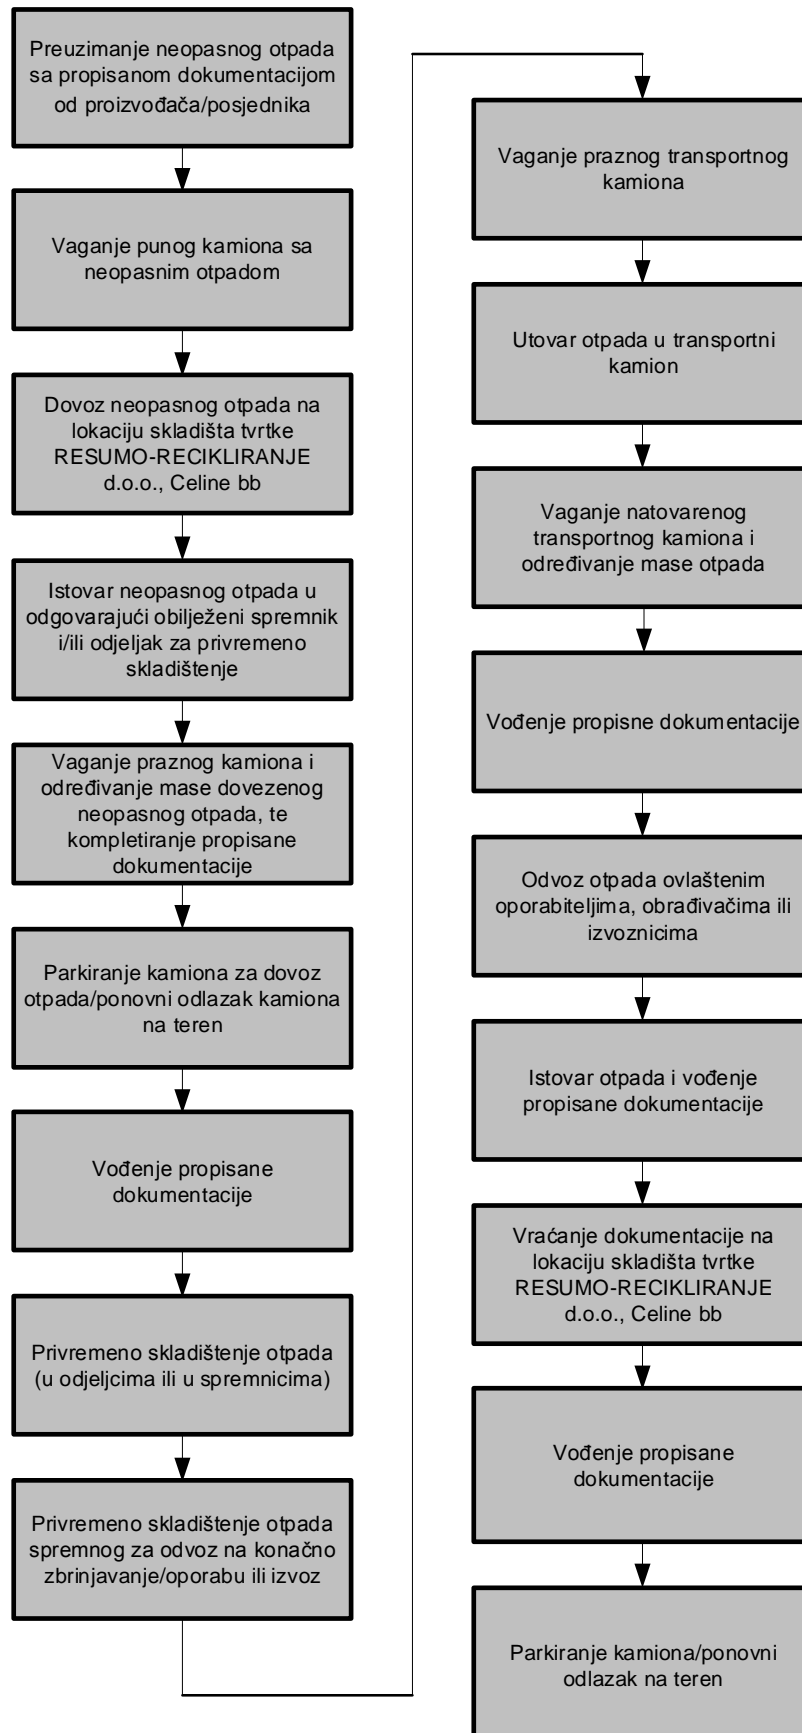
Preuzimanje neopasnog otpada sa propisanom dokumentacijom od proizvođača/posjednika

Vaganje punog kamiona sa neopasnim otpadom

Dovoz neopasnog otpada na lokaciju skladišta tvrtke RESUMO-RECIKLIRANJE d.o.o., Celine bb

Istovar neopasnog otpada u odgovarajući obilježeni spremnik i/ili odjeljak za privremeno skladištenje

Vaganje praznog kamiona i određivanje mase dovezenog neopasnog otpada, te kompletiranje propisane dokumentacije

Parkiranje kamiona za dovoz otpada/ponovni odlazak kamiona na teren

Vođenje propisane dokumentacije

Privremeno skladištenje otpada (u odjeljcima ili u spremnicima)

Privremeno skladištenje otpada spremnog za odvoz na konačno zbrinjavanje/oporabu ili izvoz

Vaganje praznog transportnog kamiona

Utovar otpada u transportni kamion

Vaganje natovarenog transportnog kamiona i određivanje mase otpada

Vođenje propisne dokumentacije

Odvoz otpada ovlaštenim oporabiteljima, obrađivačima ili izvoznicima

Istovar otpada i vođenje propisane dokumentacije

Vraćanje dokumentacije na lokaciju skladišta tvrtke RESUMO-RECIKLIRANJE d.o.o., Celine bb

Vođenje propisane dokumentacije

Parkiranje kamiona/ponovni odlazak na teren